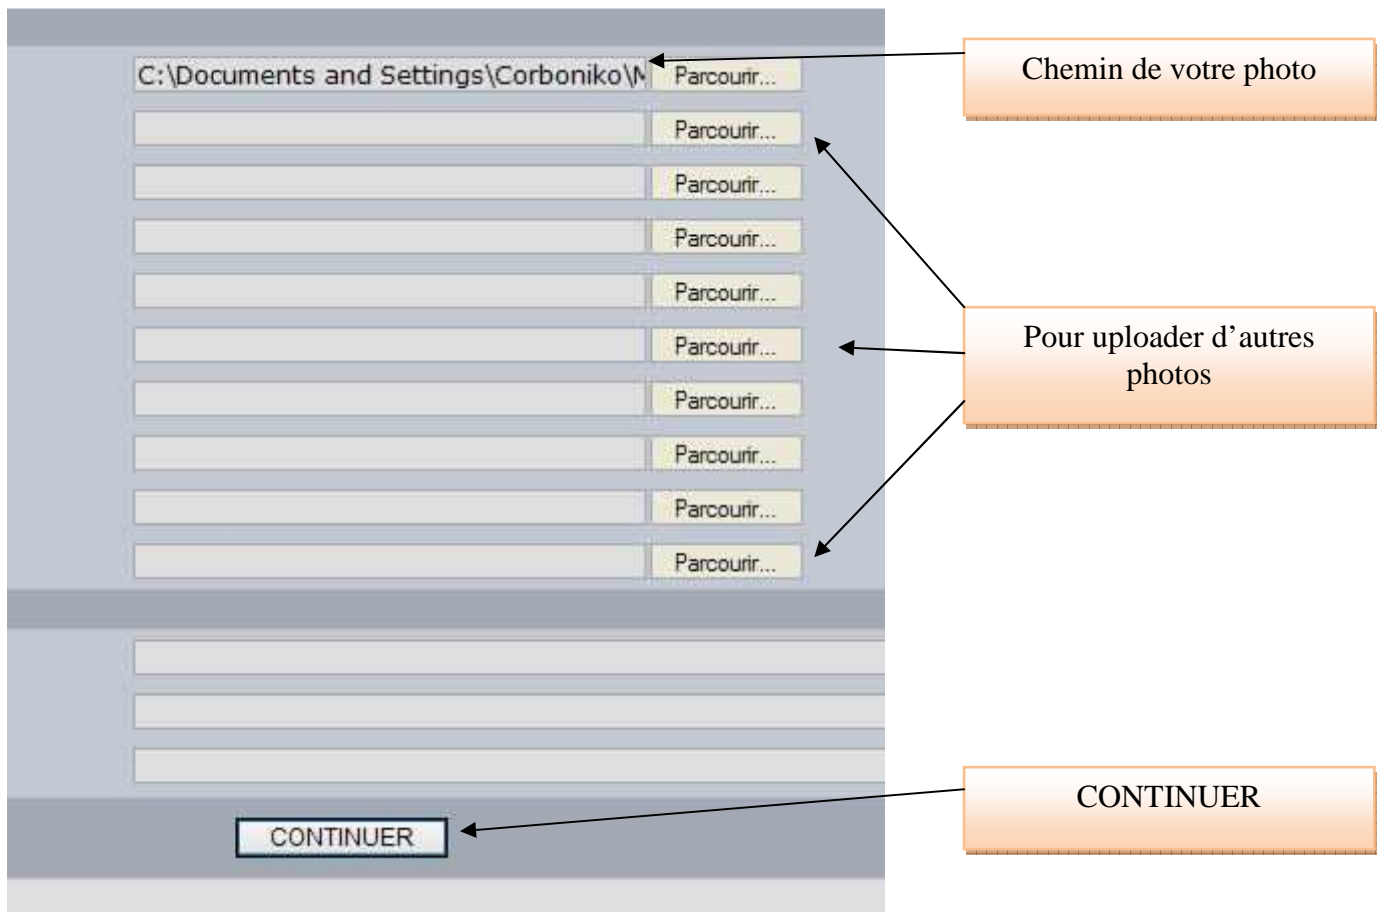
C:\Documents and Settings\Corboniko\M Parcourir...

Chemin de votre photo

Parcourir...

Parcourir...

Parcourir...

Parcourir...

Parcourir...

Parcourir...

Parcourir...

Parcourir...

Parcourir...

Pour uploader d'autres photos

CONTINUER

CONTINUER